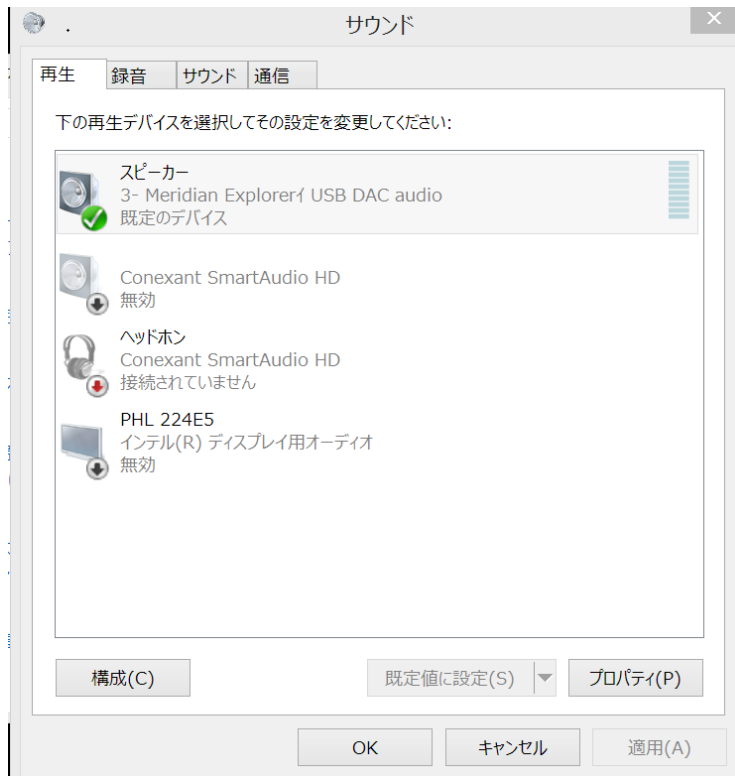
サウンド

再生 録音 サウンド 通信

下の再生デバイスを選択してその設定を変更してください:

スピーカー
3- Meridian Explorerイ USB DAC audio
既定のデバイス

Conexant SmartAudio HD
無効

ヘッドホン
Conexant SmartAudio HD
接続されていません

PHL 224E5
インテル(R) ディスプレイ用オーディオ
無効

構成(C)
既定値に設定(S)
プロパティ(P)

OK
キャンセル
適用(A)